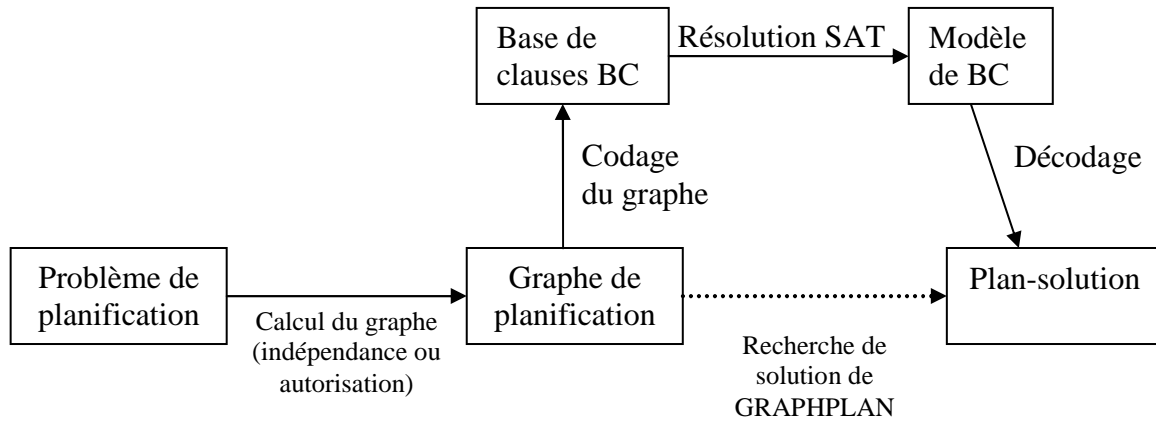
Base de clauses BC

Résolution SAT

Modèle de BC

Codage du graphe

Décodage

Problème de planification

Calcul du graphe (indépendance ou autorisation)

Graphe de planification

Recherche de solution de GRAPHPLAN

Plan-solution